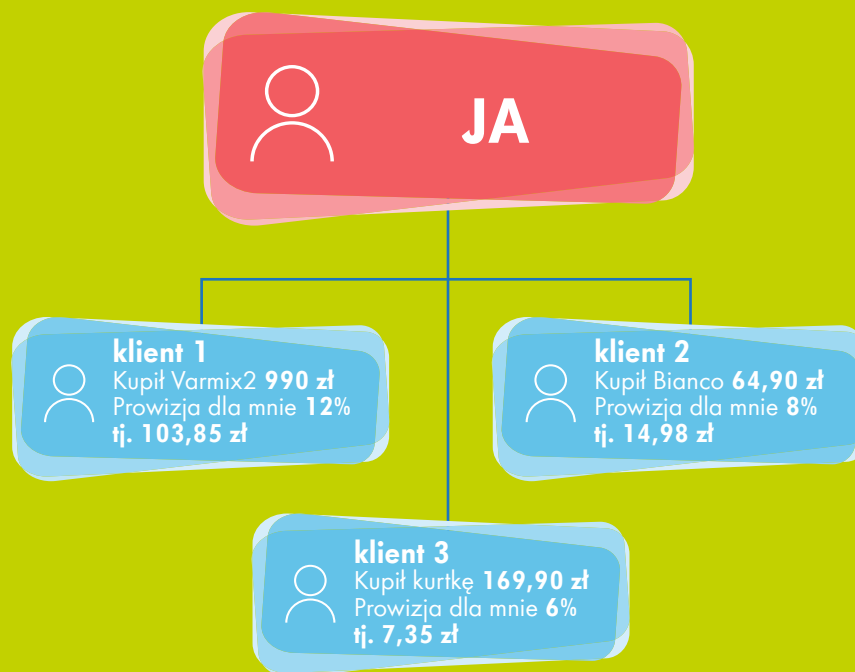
JA

klient 1
Kupił Varmix2 990 zł
Prowizja dla mnie 12%
tj. 103,85 zł

klient 2
Kupił Bianco 64,90 zł
Prowizja dla mnie 8%
tj. 14,98 zł

klient 3
Kupił kurtkę 169,90 zł
Prowizja dla mnie 6%
tj. 7,35 zł